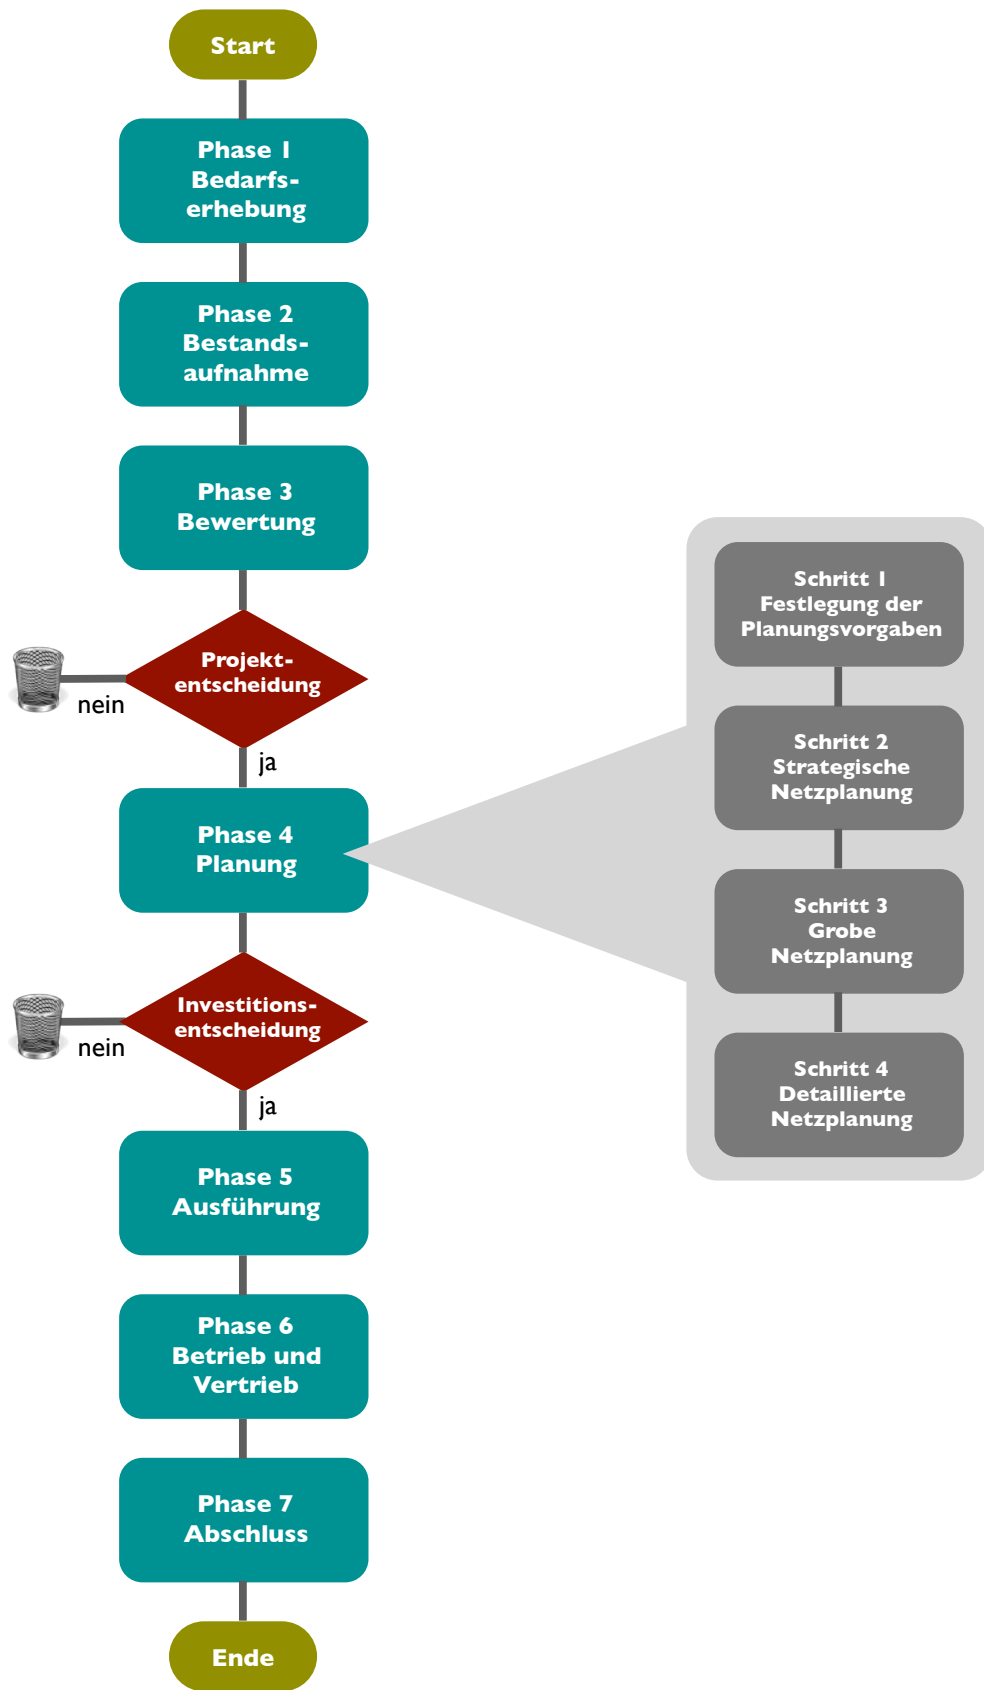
Start

Phase 1
Bedarfserhebung

Phase 2
Bestandsaufnahme

Phase 3
Bewertung

Projektentscheidung

nein

ja

Phase 4
Planung

Investitionsentscheidung

nein

ja

Phase 5
Ausführung

Phase 6
Betrieb und Vertrieb

Phase 7
Abschluss

Ende

Schritt 1
Festlegung der Planungsvorgaben

Schritt 2
Strategische Netzplanung

Schritt 3
Grobe Netzplanung

Schritt 4
Detaillierte Netzplanung